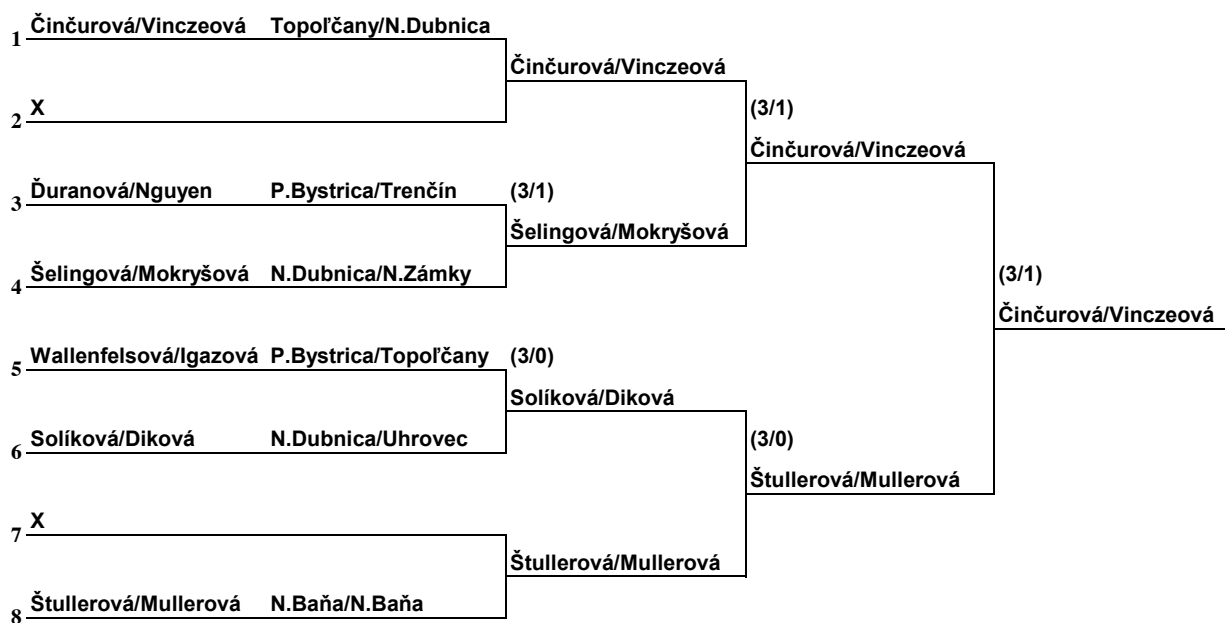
1 Činčurová/Vinczeová Topoľčany/N.Dubnica

Činčurová/Vinczeová

2 X

(3/1)

Činčurová/Vinczeová

3 Ďuranová/Nguyen P.Bystrica/Trenčín

(3/1)

Šelingová/Mokryšová

4 Šelingová/Mokryšová N.Dubnica/N.Zámky

(3/1)

Činčurová/Vinczeová

5 Wallenfelsová/Igazová P.Bystrica/Topoľčany

(3/0)

Solíková/Diková

6 Solíková/Diková N.Dubnica/Uhrovec

(3/0)

Štullerová/Mullerová

7 X

Štullerová/Mullerová

8 Štullerová/Mullerová N.Baňa/N.Baňa